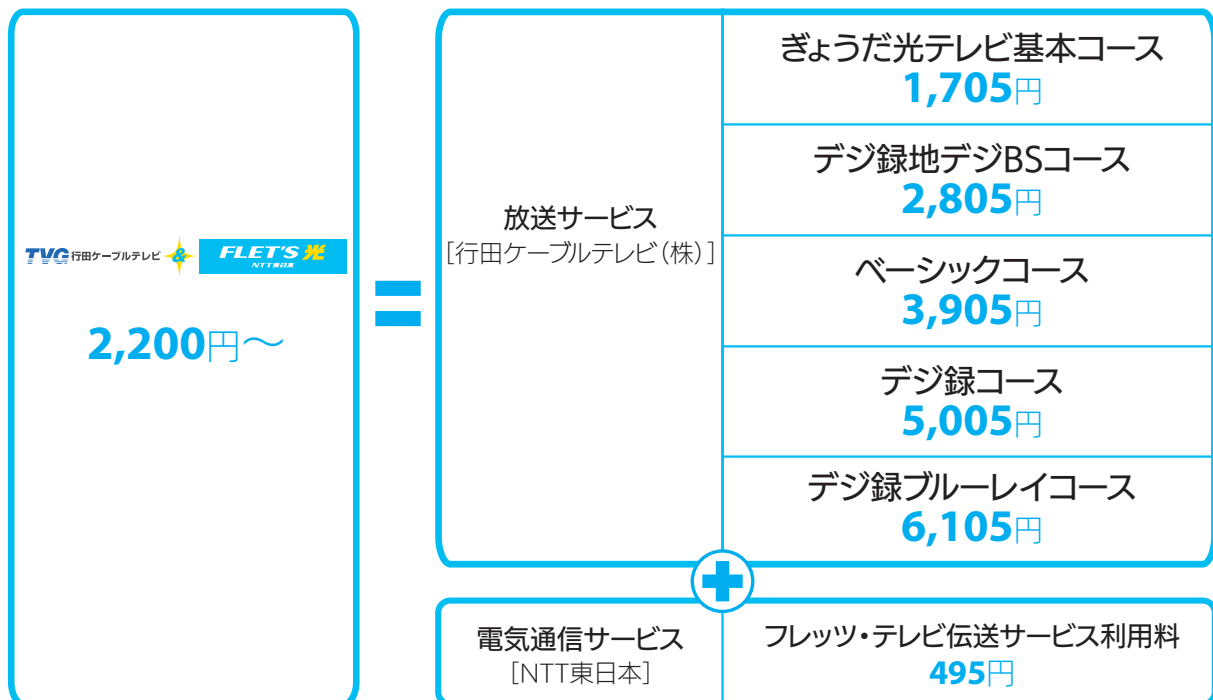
TVG 行田ケーブルテレビ & FLET'S 光 NTT東日本

2,200円～

放送サービス
［行田ケーブルテレビ（株）］

ぎょうだ光テレビ基本コース
1,705円

デジ録地デジBSコース
2,805円

ベーシックコース
3,905円

デジ録コース
5,005円

デジ録ブルーレイコース
6,105円

電気通信サービス
［NTT東日本］

フレッツ・テレビ伝送サービス利用料
495円